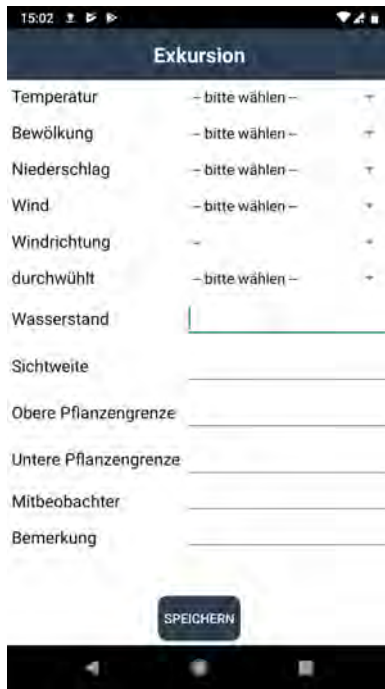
15:02

Exkursion

Temperatur – bitte wählen –
Bewölkung – bitte wählen –
Niederschlag – bitte wählen –
Wind – bitte wählen –
Windrichtung –
durchwühlt – bitte wählen –
Wasserstand
Sichtweite
Obere Pflanzengrenze
Untere Pflanzengrenze
Mitbeobachter
Bemerkung

SPEICHERN